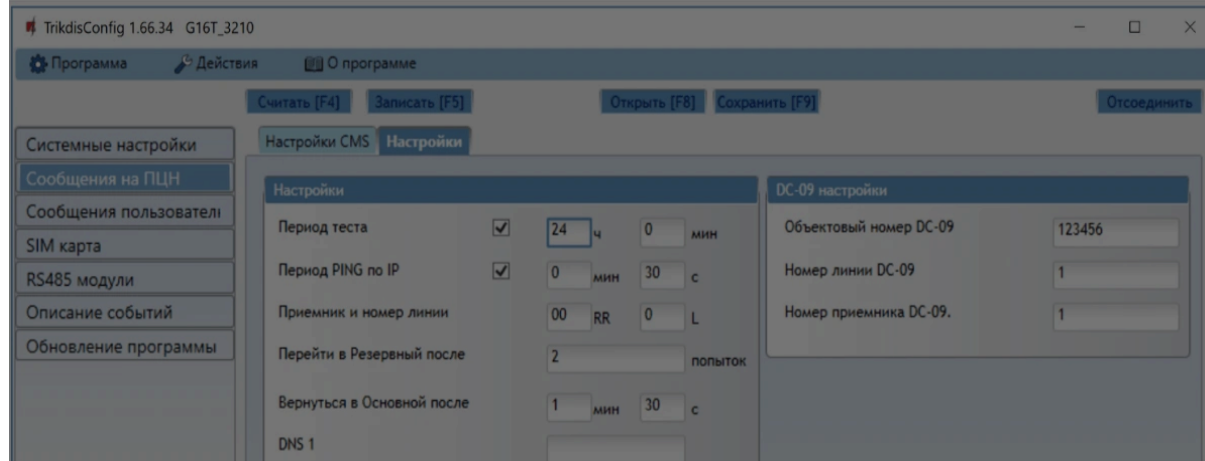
TrikdisConfig 1.66.34 G16T_3210

Программа Действия О программе

Считать [F4] Записать [F5] Открыть [F8] Сохранить [F9] Отсоединить

Системные настройки
Сообщения на ПЦН
Сообщения пользовател
SIM карта
RS485 модули
Описание событий
Обновление программы

Настройки CMS Настройки

Настройки

Период теста 24 ч 0 мин
Период PING по IP 0 мин 30 с
Приемник и номер линии 00 RR 0 L
Перейти в Резервный после 2 попыток
Вернуться в Основной после 1 мин 30 с
DNS 1

DC-09 настройки

Объектовый номер DC-09 123456
Номер линии DC-09 1
Номер приемника DC-09. 1